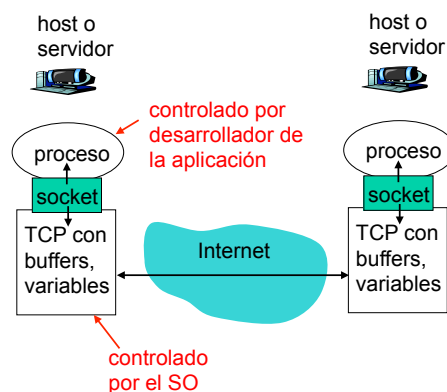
host o servidor

host o servidor

controlado por desarrollador de la aplicación

proceso

socket

TCP con buffers, variables

Internet

proceso

socket

TCP con buffers, variables

controlado por el SO